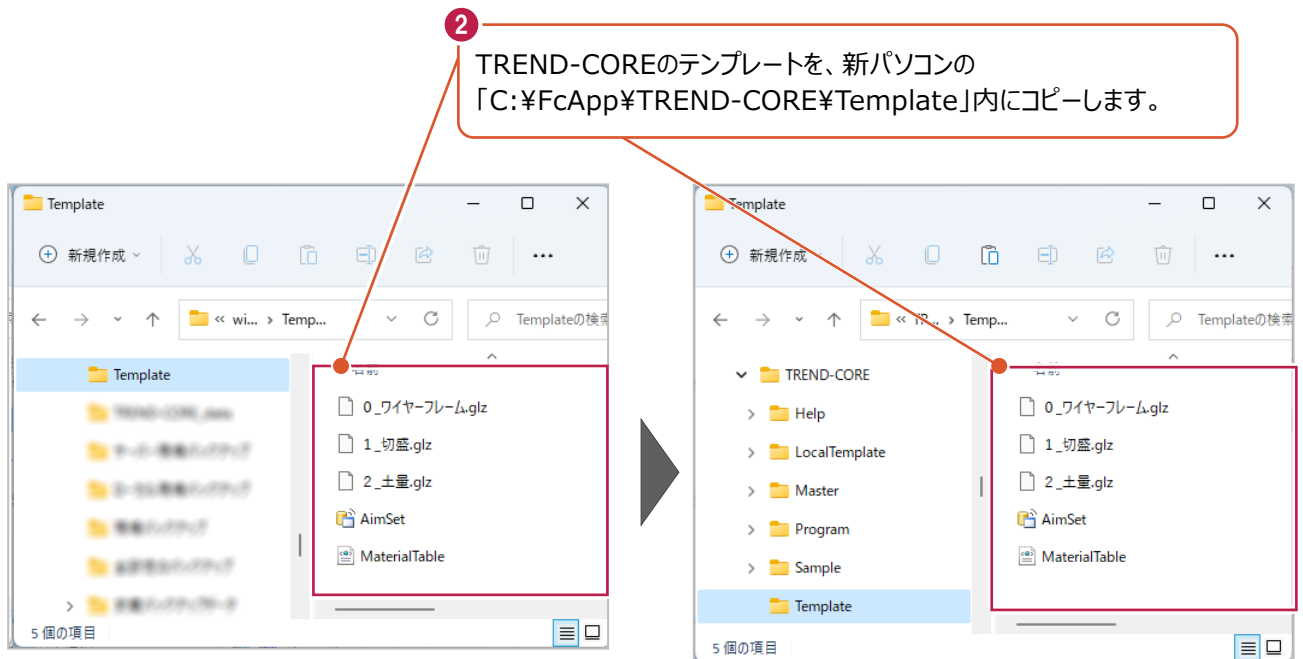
2
TREND-COREのテンプレートを、新パソコンの「C:¥FcApp¥TREND-CORE¥Template」内にコピーします。

Template
新規作成
« wi... › Temp...
Templateの検索
Template
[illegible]
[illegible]
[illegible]
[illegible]
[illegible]
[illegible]
名前
0_ワイヤーフレーム.glz
1_切盛.glz
2_土量.glz
AimSet
MaterialTable
5 個の項目

Template
新規作成
« TR... › Temp...
Templateの検索
TREND-CORE
Help
LocalTemplate
Master
Program
Sample
Template
名前
0_ワイヤーフレーム.glz
1_切盛.glz
2_土量.glz
AimSet
MaterialTable
5 個の項目